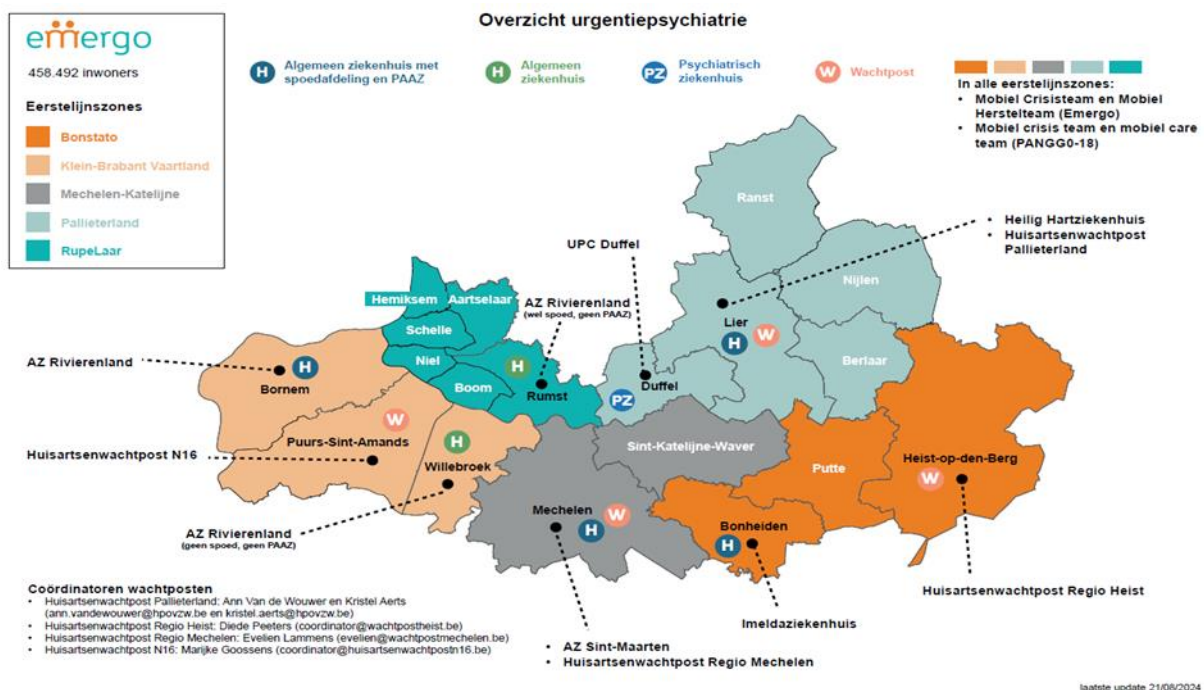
emergo

458.492 inwoners

Eerstelijnszones

Bonstato

Klein-Brabant Vaartland

Mechelen-Katelijne

Pallieterland

RupeLaar

Overzicht urgentiepsychiatrie

H Algemeen ziekenhuis met spoedafdeling en PAAZ

H Algemeen ziekenhuis

PZ Psychiatrisch ziekenhuis

W Wachtpost

In alle eerstelijnszones:
• Mobiel Crisisteam en Mobiel Herstelteam (Emergo)
• Mobiel crisis team en mobiel care team (PANGG0-18)

Ranst

• Heilig Hartziekenhuis
• Huisartsenwachtpost Pallieterland

UPC Duffel

Nijlen

Hemiksem

Aartselaar

AZ Rivierenland
(wel spoed, geen PAAZ)

Schelle

Lier

Niel

Berlaar

AZ Rivierenland

Bornem

Boom

Rumst

Duffel

Puurs-Sint-Amands

Huisartsenwachtpost N16

Willebroek

Sint-Katelijne-Waver

Putte

Heist-op-den-Berg

Mechelen

AZ Rivierenland
(geen spoed, geen PAAZ)

Bonheiden

Coördinatoren wachtposten
• Huisartsenwachtpost Pallieterland: Ann Van de Wouwer en Kristel Aerts (ann.vandewouwer@hpovzw.be en kristel.aerts@hpovzw.be)
• Huisartsenwachtpost Regio Heist: Diede Peeters (coordinator@wachtpostheist.be)
• Huisartsenwachtpost Regio Mechelen: Evelien Lammens (evelien@wachtpostmechelen.be)
• Huisartsenwachtpost N16: Marijke Goossens (coordinator@huisartsenwachtpostn16.be)

Imeldaziekenhuis

Huisartsenwachtpost Regio Heist

• AZ Sint-Maarten
• Huisartsenwachtpost Regio Mechelen

laatste update 21/08/2024